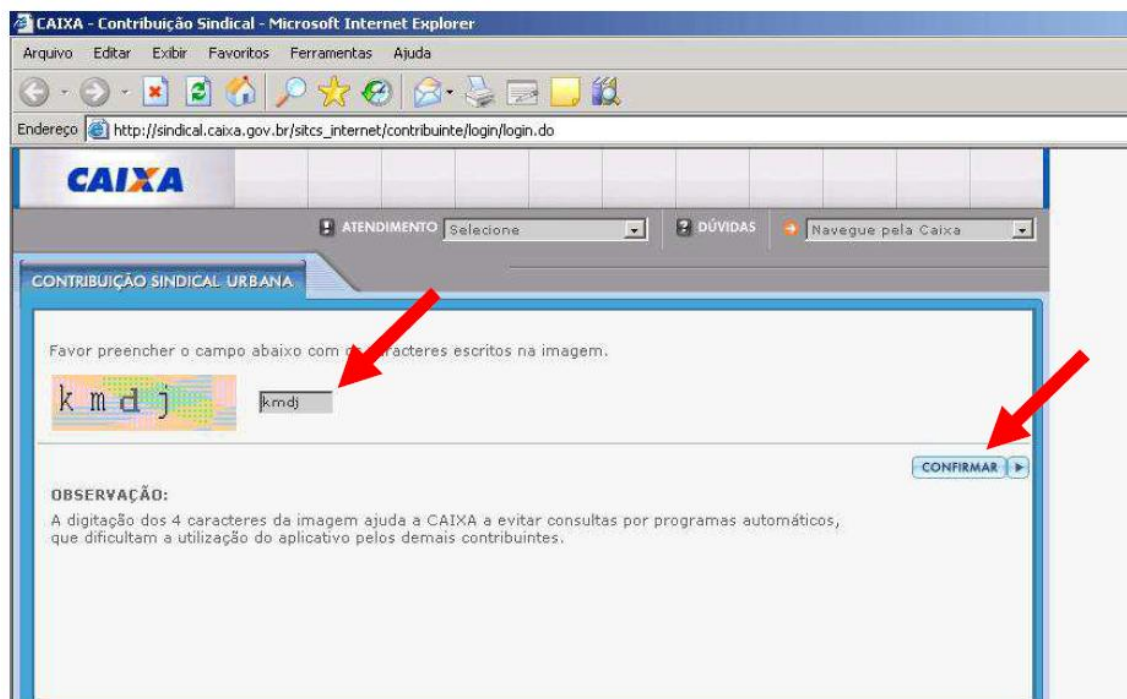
CAIXA - Contribuição Sindical - Microsoft Internet Explorer

Arquivo Editar Exibir Favoritos Ferramentas Ajuda

Endereço http://sindical.caixa.gov.br/sitcs_internet/contribuinte/login/login.do

CAIXA

ATENDIMENTO Selecione

DÚVIDAS

Navegue pela Caixa

CONTRIBUIÇÃO SINDICAL URBANA

Favor preencher o campo abaixo com os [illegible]racteres escritos na imagem.

k m d j

kmdj

CONFIRMAR

OBSERVAÇÃO:

A digitação dos 4 caracteres da imagem ajuda a CAIXA a evitar consultas por programas automáticos, que dificultam a utilização do aplicativo pelos demais contribuintes.